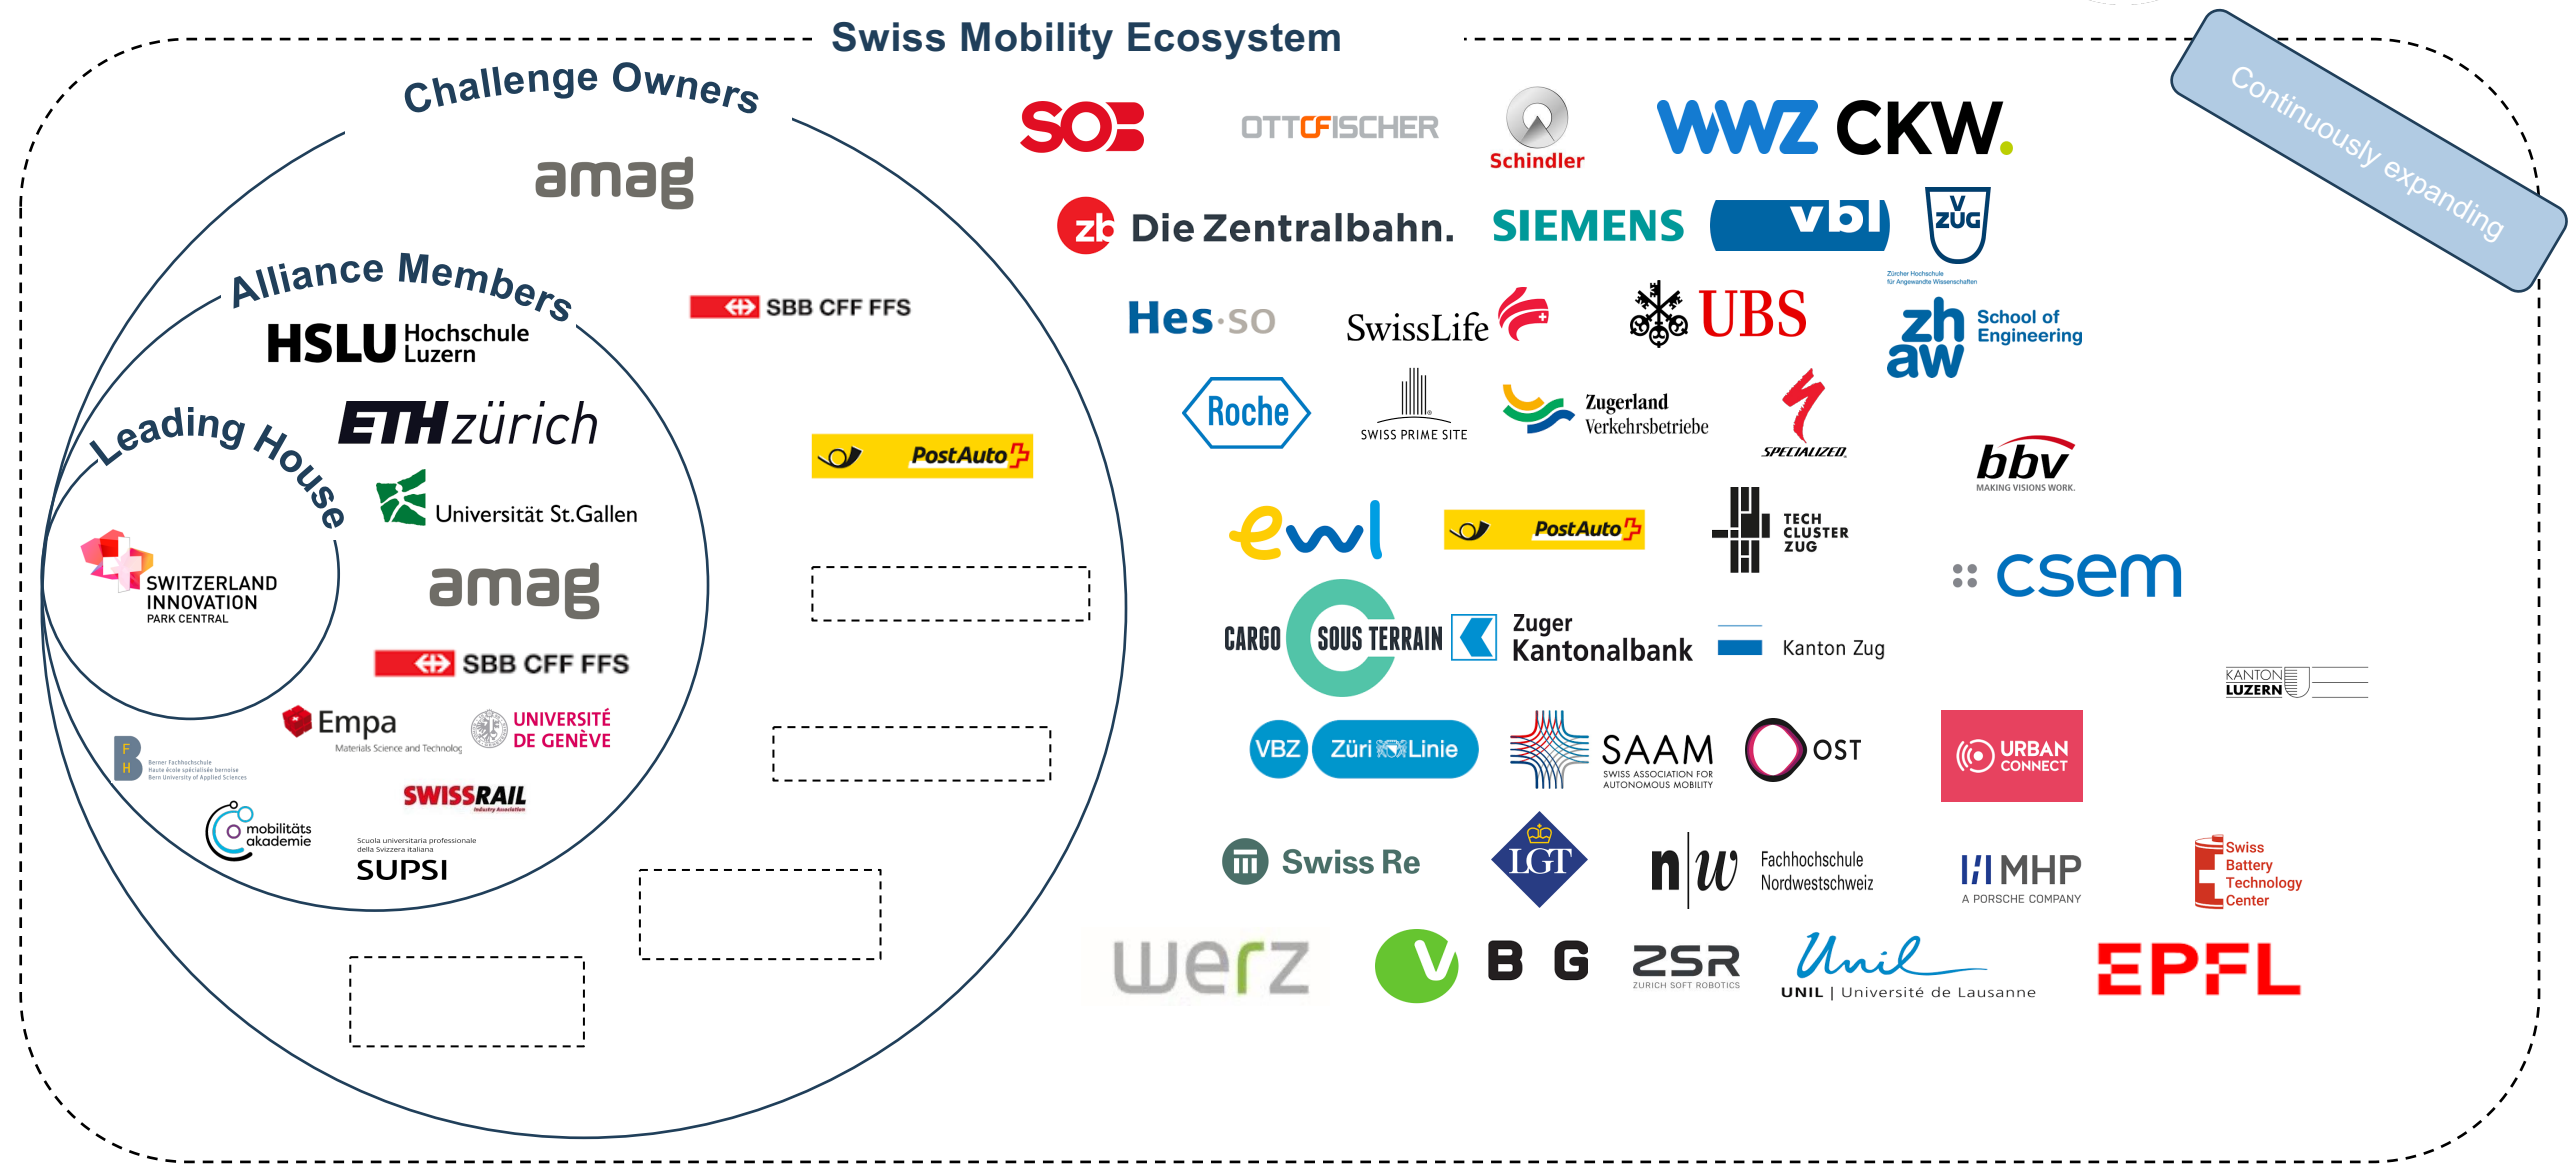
Swiss Mobility Ecosystem

Continuously expanding

Challenge Owners

amag

Alliance Members

HSLU Hochschule Luzern

ETH zürich

Universität St.Gallen

amag

SBB CFF FFS

Leading House

SWITZERLAND INNOVATION PARK CENTRAL

Empa Materials Science and Technology

UNIVERSITÉ DE GENÈVE

Berner Fachhochschule Haute école spécialisée bernoise Bern University of Applied Sciences

SWISSRAIL Industry Association

mobilitäts akademie

Scuola universitaria professionale della Svizzera italiana SUPSI

SBB CFF FFS

PostAuto

SOB

OTTOFISCHER

Schindler

WWZ CKW.

Die Zentralbahn.

SIEMENS

vbl

V ZUG

Zürcher Hochschule für Angewandte Wissenschaften

Hes·so

SwissLife

UBS

zh aw School of Engineering

Roche

SWISS PRIME SITE

Zugerland Verkehrsbetriebe

SPECIALIZED

bbv MAKING VISIONS WORK.

ewl

PostAuto

TECH CLUSTER ZUG

csem

CARGO SOUS TERRAIN

Zuger Kantonalbank

Kanton Zug

KANTON LUZERN

VBZ Züri Linie

SAAM SWISS ASSOCIATION FOR AUTONOMOUS MOBILITY

OST

URBAN CONNECT

Swiss Re

LGT

n|w Fachhochschule Nordwestschweiz

MHP A PORSCHE COMPANY

Swiss Battery Technology Center

werz

V

B G

ZSR ZURICH SOFT ROBOTICS

Unil UNIL | Université de Lausanne

EPFL